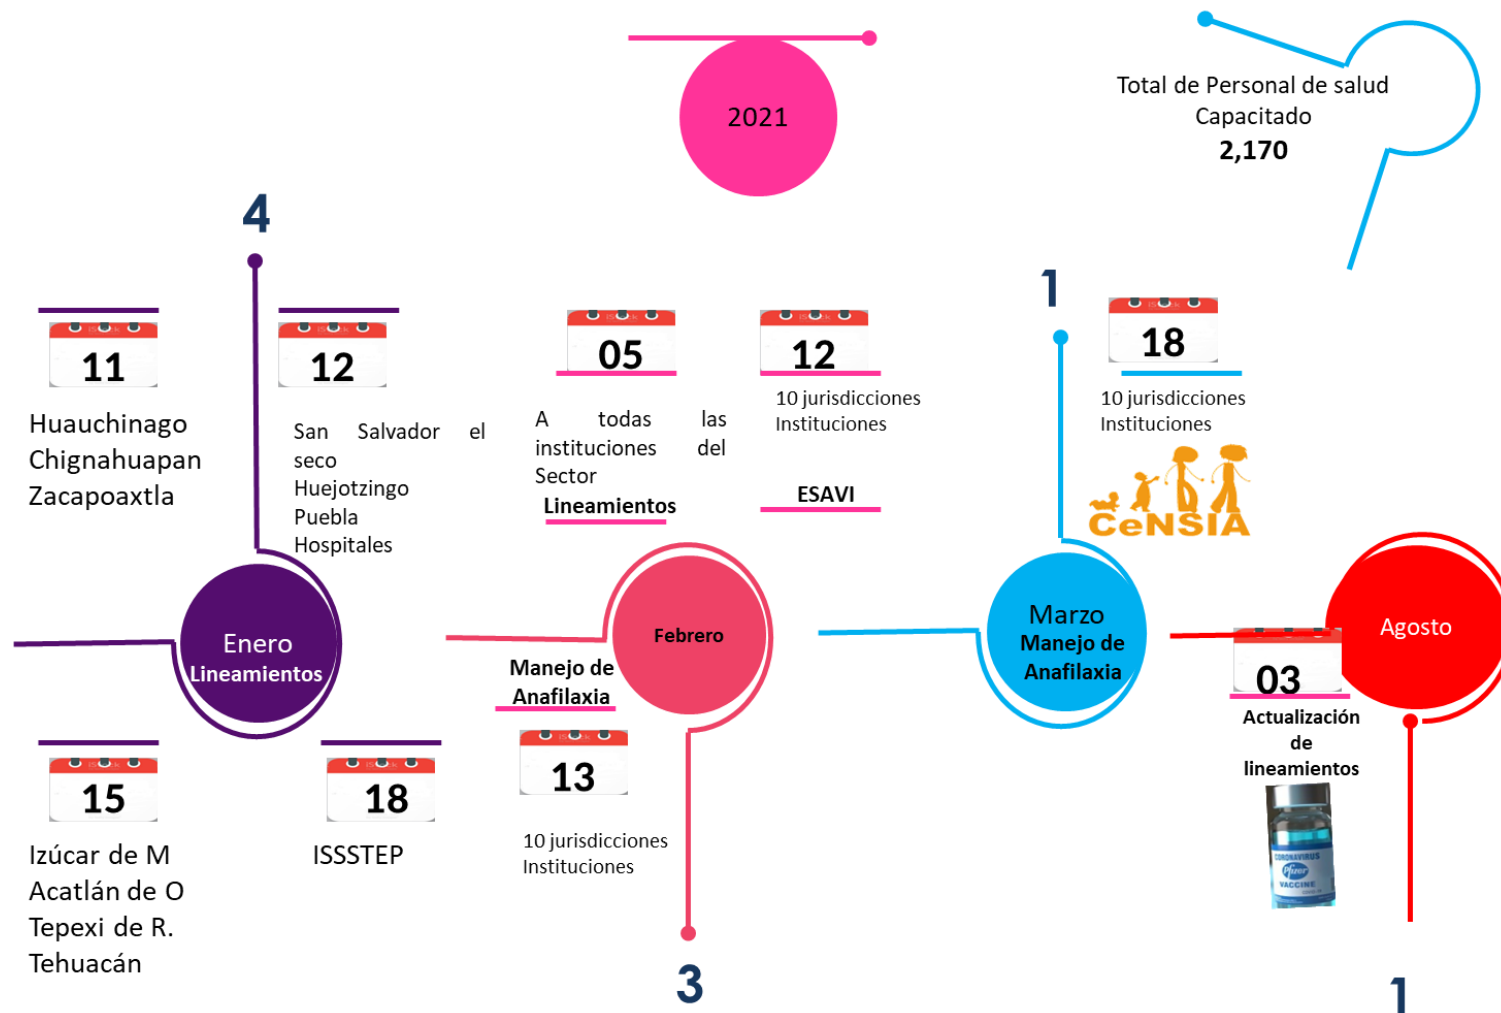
2021

Total de Personal de salud Capacitado
2,170

4

11
Huauchinago
Chignahuapan
Zacapoaxtla

12
San Salvador el seco
Huejotzingo
Puebla
Hospitales

05
A todas las instituciones del Sector
Lineamientos

12
10 jurisdicciones
Instituciones
ESAVI

1

18
10 jurisdicciones
Instituciones
CeNSIA

Enero
Lineamientos

Febrero

Manejo de Anafilaxia

Marzo
Manejo de Anafilaxia

Agosto

03
Actualización de lineamientos

15
Izúcar de M
Acatlán de O
Tepexi de R.
Tehuacán

18
ISSSTEP

13
10 jurisdicciones
Instituciones

CORONAVIRUS
Pfizer
VACCINE

3

1